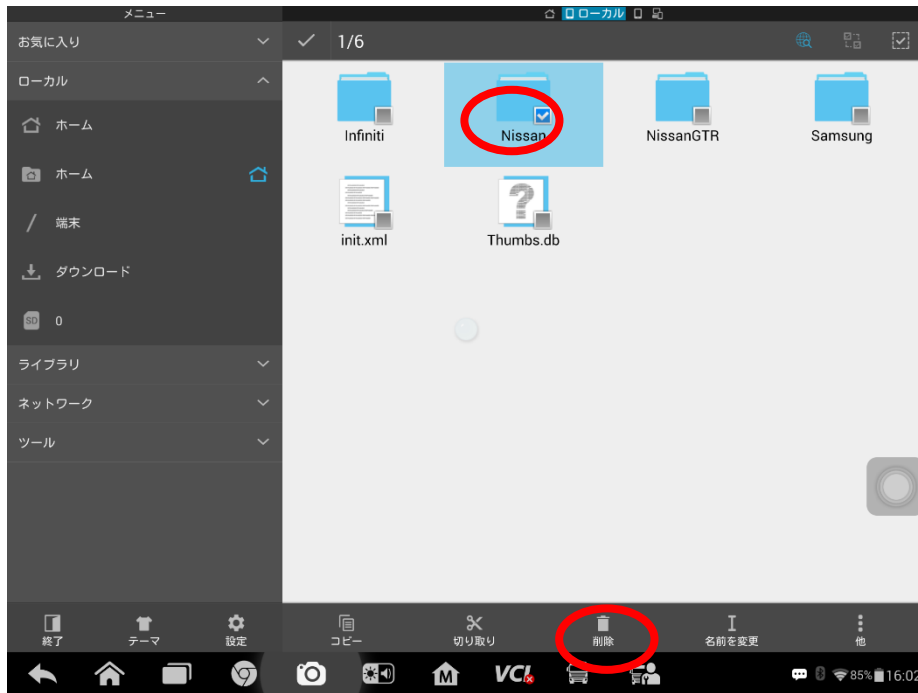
メニュー
ローカル
お気に入り
ローカル
ホーム
ホーム
端末
ダウンロード
SD 0
ライブラリ
ネットワーク
ツール
1/6
Infiniti
Nissan
NissanGTR
Samsung
init.xml
Thumbs.db
終了
テーマ
設定
コピー
切り取り
削除
名前を変更
他
VCI
85% 16:02